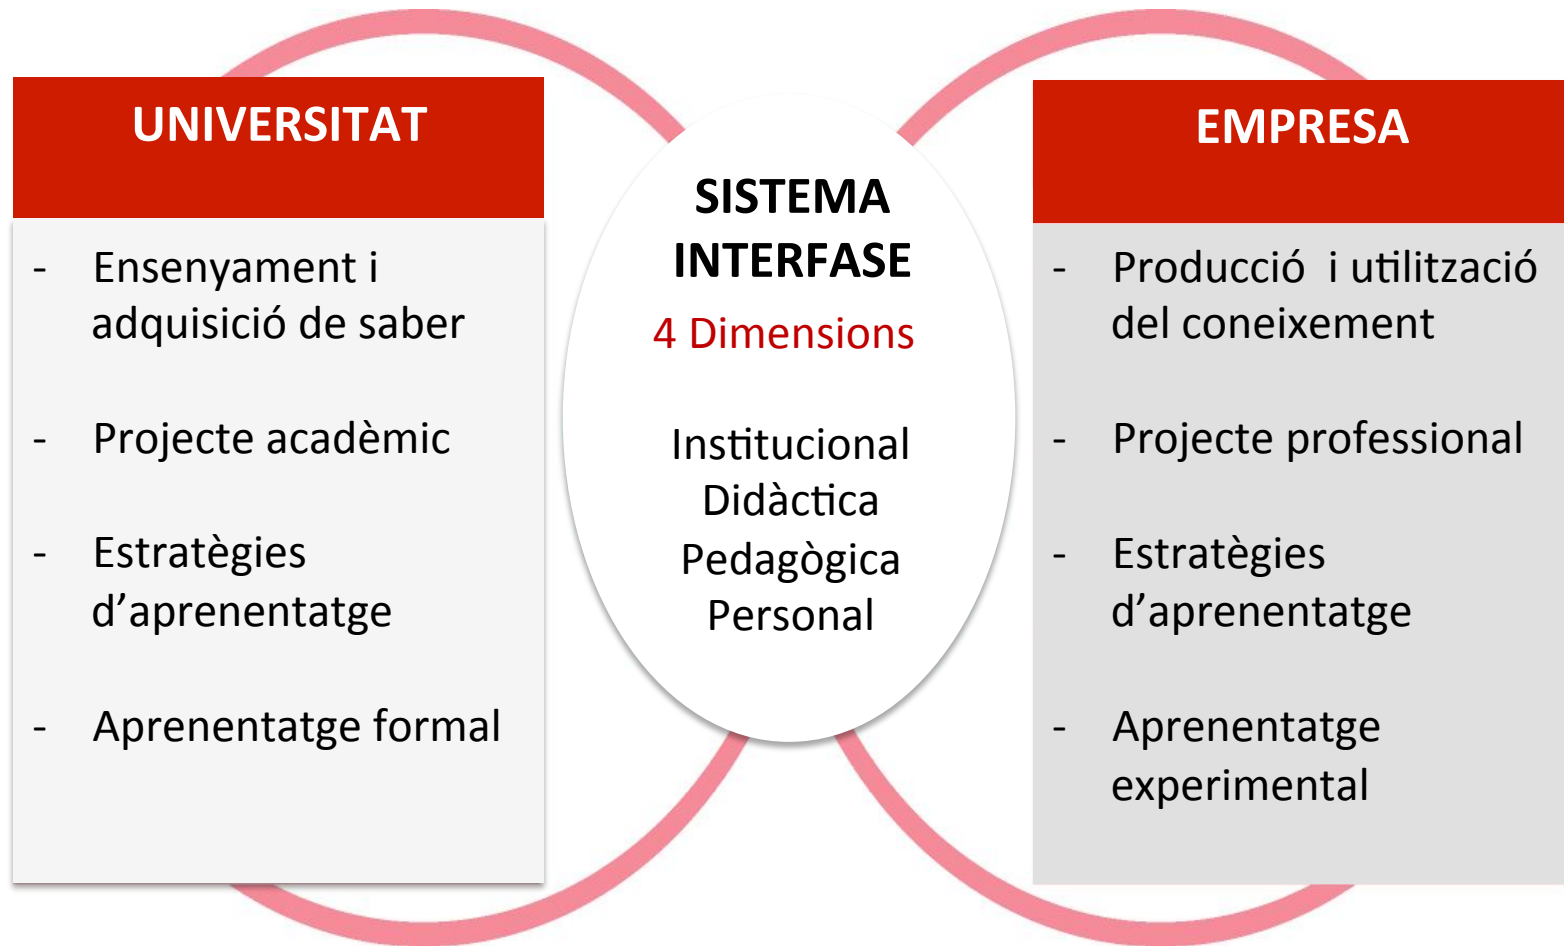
UNIVERSITAT

- Ensenyament i adquisició de saber

- Projecte acadèmic

- Estratègies d’aprenentatge

- Aprenentatge formal

SISTEMA INTERFASE

4 Dimensions

Institucional
Didàctica
Pedagògica
Personal

EMPRESA

- Producció i utilització del coneixement

- Projecte professional

- Estratègies d’aprenentatge

- Aprenentatge experimental